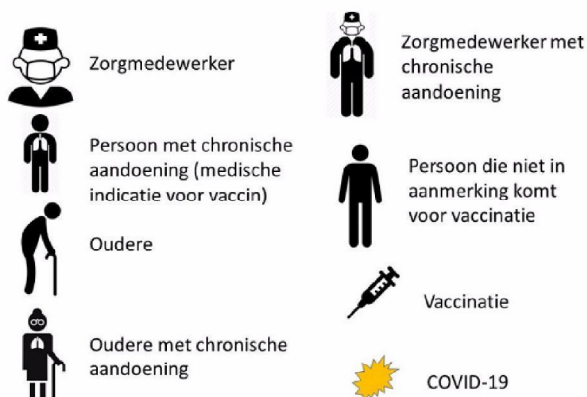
Zorgmedewerker

Persoon met chronische aandoening (medische indicatie voor vaccin)

Oudere

Oudere met chronische aandoening

Zorgmedewerker met chronische aandoening

Persoon die niet in aanmerking komt voor vaccinatie

Vaccinatie

COVID-19